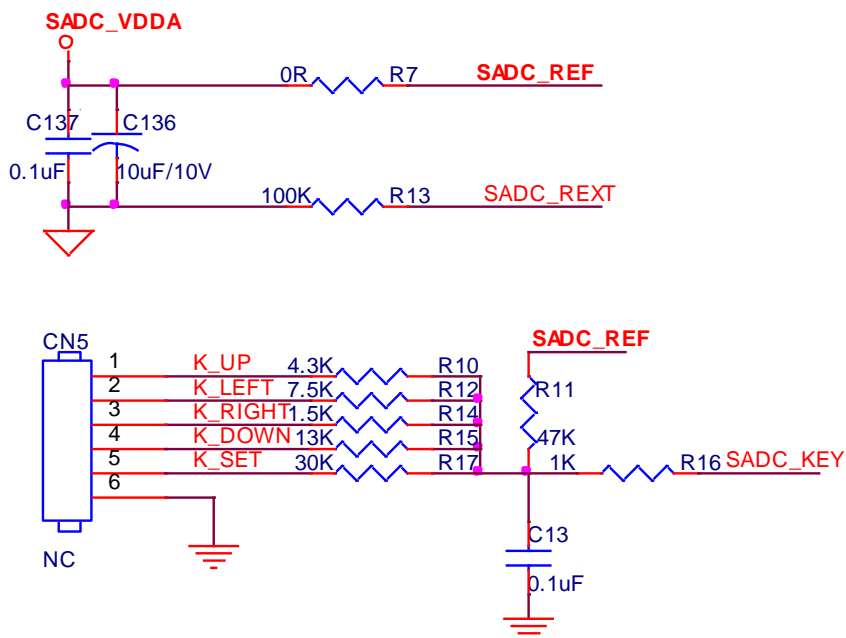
SADC_VDDA

0R R7 SADC_REF

C137 C136

0.1uF 10uF/10V

100K R13 SADC_REXT

CN5

SADC_REF

1 K_UP 4.3K R10

2 K_LEFT 7.5K R12 R11

3 K_RIGHT 1.5K R14

4 K_DOWN 13K R15 47K

5 K_SET 30K R17 1K R16 SADC_KEY

6

C13

NC

0.1uF